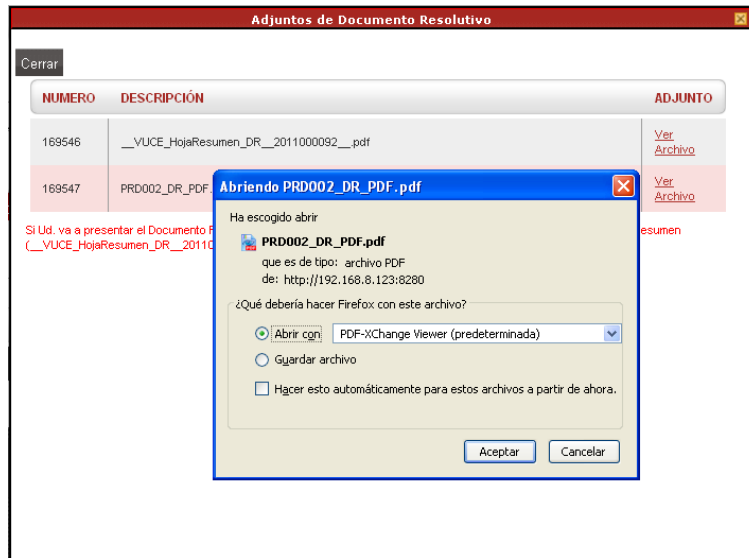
Adjuntos de Documento Resolutivo

Cerrar

| NUMERO | DESCRIPCIÓN | ADJUNTO |
|---|---|---|
| 169546 | __VUCE_HojaResumen_DR__2011000092__.pdf | Ver Archivo |
| 169547 | PRD002_DR_PDF. | Ver Archivo |

Si Ud. va a presentar el Documento F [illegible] esumen (__VUCE_HojaResumen_DR__2011C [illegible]

Abriendo PRD002_DR_PDF.pdf

Ha escogido abrir

PRD002_DR_PDF.pdf

que es de tipo: archivo PDF

de: http://192.168.8.123:8280

¿Qué debería hacer Firefox con este archivo?

Abrir con PDF-XChange Viewer (predeterminada)

Guardar archivo

Hacer esto automáticamente para estos archivos a partir de ahora.

Aceptar Cancelar